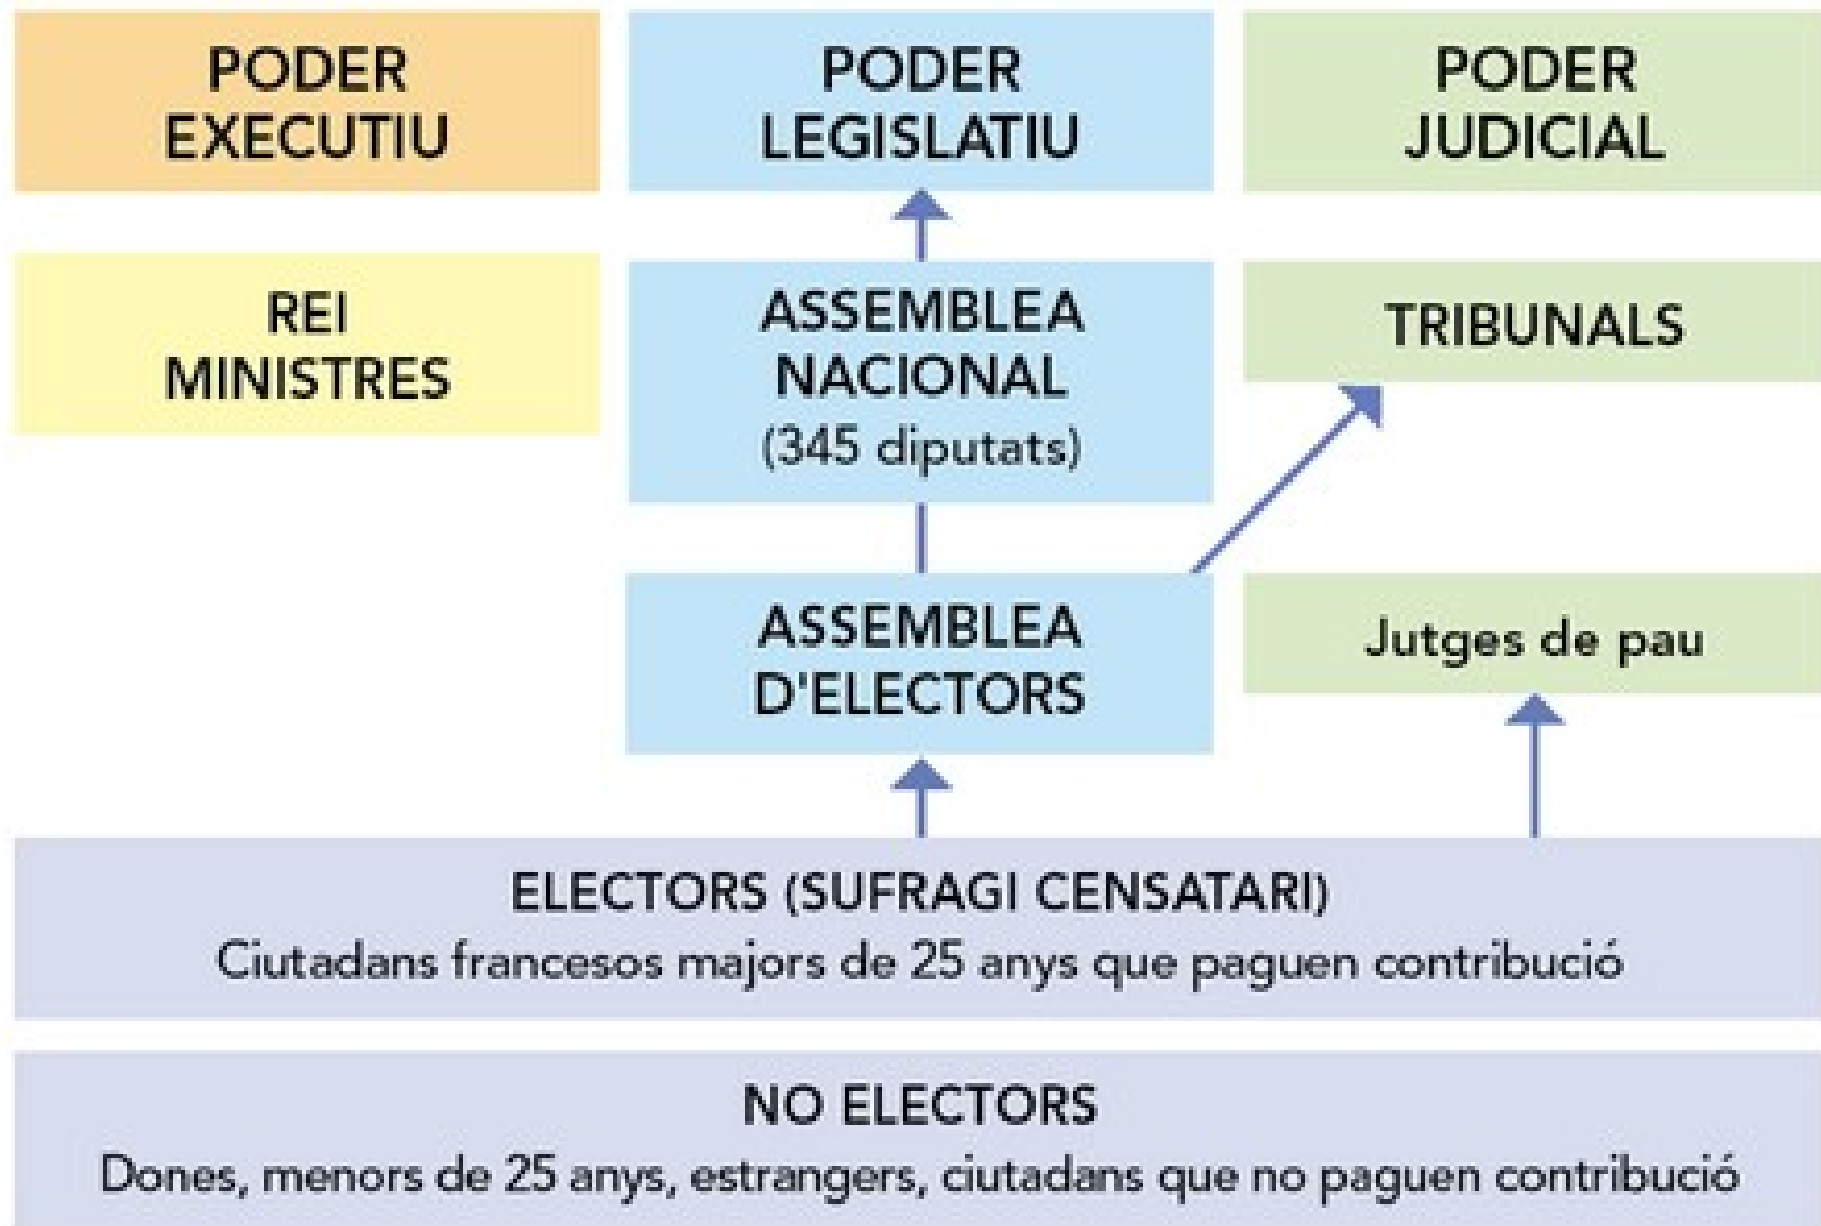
PODER EXECUTIU

PODER LEGISLATIU

PODER JUDICIAL

REI
MINISTRES

ASSEMBLEA NACIONAL
(345 diputats)

TRIBUNALS

ASSEMBLEA D'ELECTORS

Jutges de pau

ELECTORS (SUFRAGI CENSATARI)
Ciutadans francesos majors de 25 anys que paguen contribució

NO ELECTORS
Dones, menors de 25 anys, estrangers, ciutadans que no paguen contribució